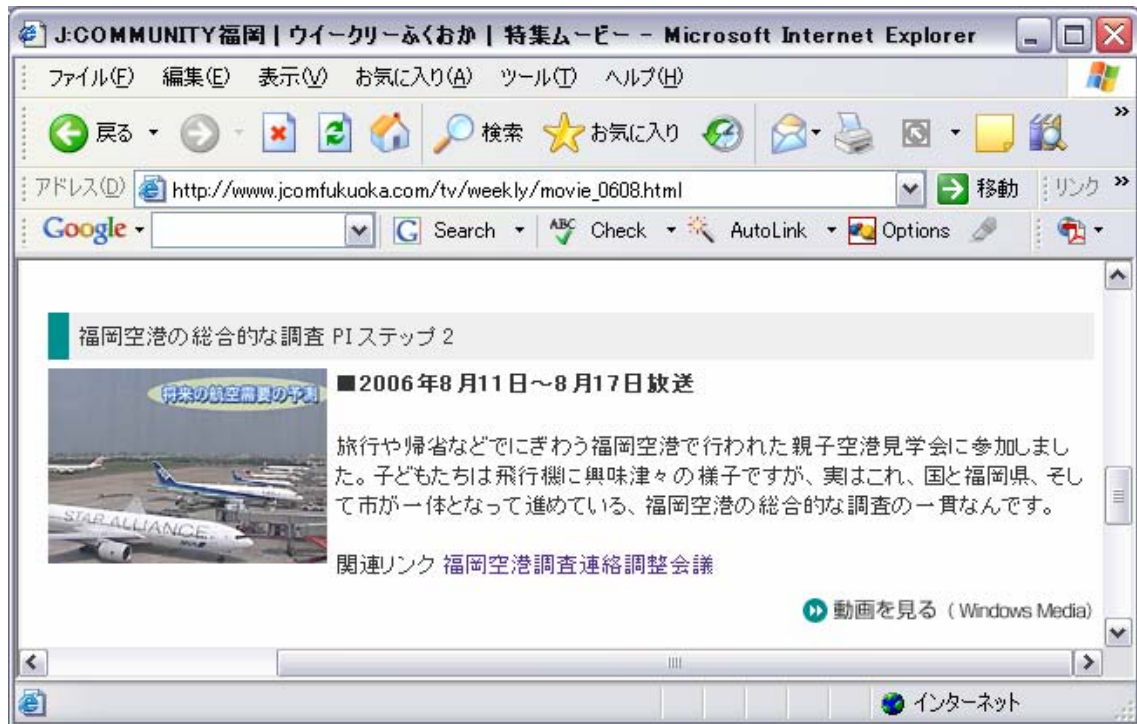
J:COMMUNITY福岡 | ウイークリーふくおか | 特集ムービー - Microsoft Internet Explorer

ファイル(F) 編集(E) 表示(V) お気に入り(A) ツール(T) ヘルプ(H)

戻る 検索 お気に入り

アドレス(D) http://www.jcomfukuoka.com/tv/weekly/movie_0608.html 移動 リンク

Google Search Check AutoLink Options

福岡空港の総合的な調査 PIステップ 2

将来の航空需要の予測

STAR ALLIANCE

■2006年8月11日～8月17日放送

旅行や帰省などでにぎわう福岡空港で行われた親子空港見学会に参加しました。子どもたちは飛行機に興味津々の様子ですが、実はこれ、国と福岡県、そして市が一体となって進めている、福岡空港の総合的な調査の一貫なんです。

関連リンク 福岡空港調査連絡調整会議

動画を見る ( Windows Media)

インターネット